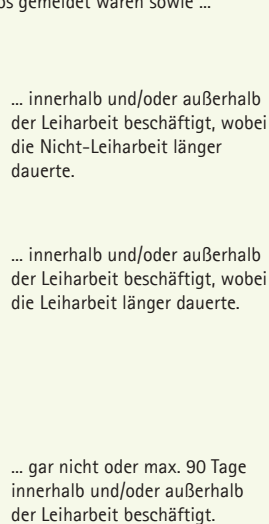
os gemeldet waren sowie ...

... innerhalb und/oder außerhalb der Leiharbeit beschäftigt, wobei die Nicht-Leiharbeit länger dauerte.

... innerhalb und/oder außerhalb der Leiharbeit beschäftigt, wobei die Leiharbeit länger dauerte.

... gar nicht oder max. 90 Tage innerhalb und/oder außerhalb der Leiharbeit beschäftigt.